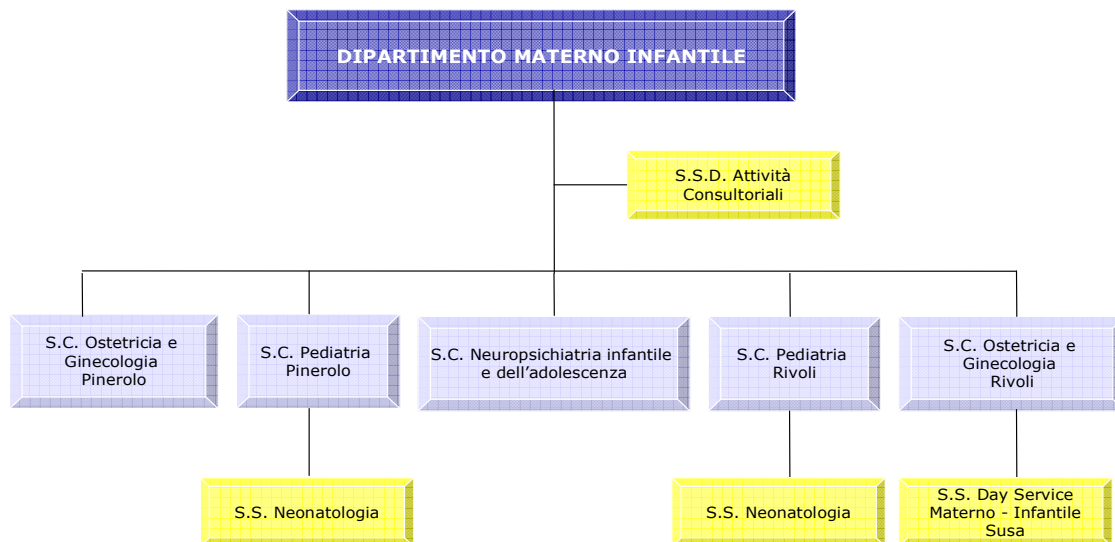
DIPARTIMENTO MATERNO INFANTILE

S.S.D. Attività Consultoriali

S.C. Ostetricia e Ginecologia Pinerolo

S.C. Pediatria Pinerolo

S.C. Neuropsichiatria infantile e dell'adolescenza

S.C. Pediatria Rivoli

S.C. Ostetricia e Ginecologia Rivoli

S.S. Neonatologia

S.S. Neonatologia

S.S. Day Service Materno - Infantile Susa